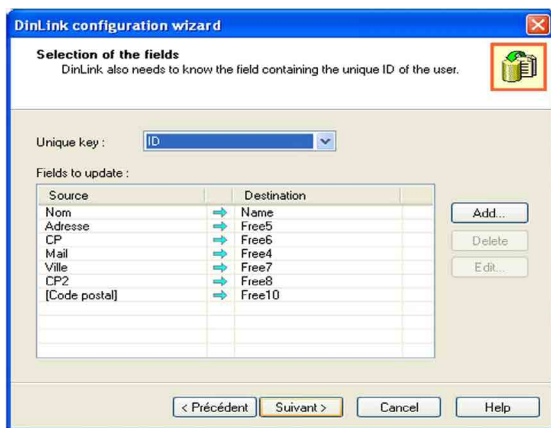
DinLink configuration wizard

Selection of the fields

DinLink also needs to know the field containing the unique ID of the user.

Unique key : ID

Fields to update :

| Source | | Destination |
|---|---|---|
| Nom | ⇒ | Name |
| Adresse | ⇒ | Free5 |
| CP | ⇒ | Free6 |
| Mail | ⇒ | Free4 |
| Ville | ⇒ | Free7 |
| CP2 | ⇒ | Free8 |
| [Code postal] | ⇒ | Free10 |

Add...

Delete

Edit...

< Précédent

Suivant >

Cancel

Help